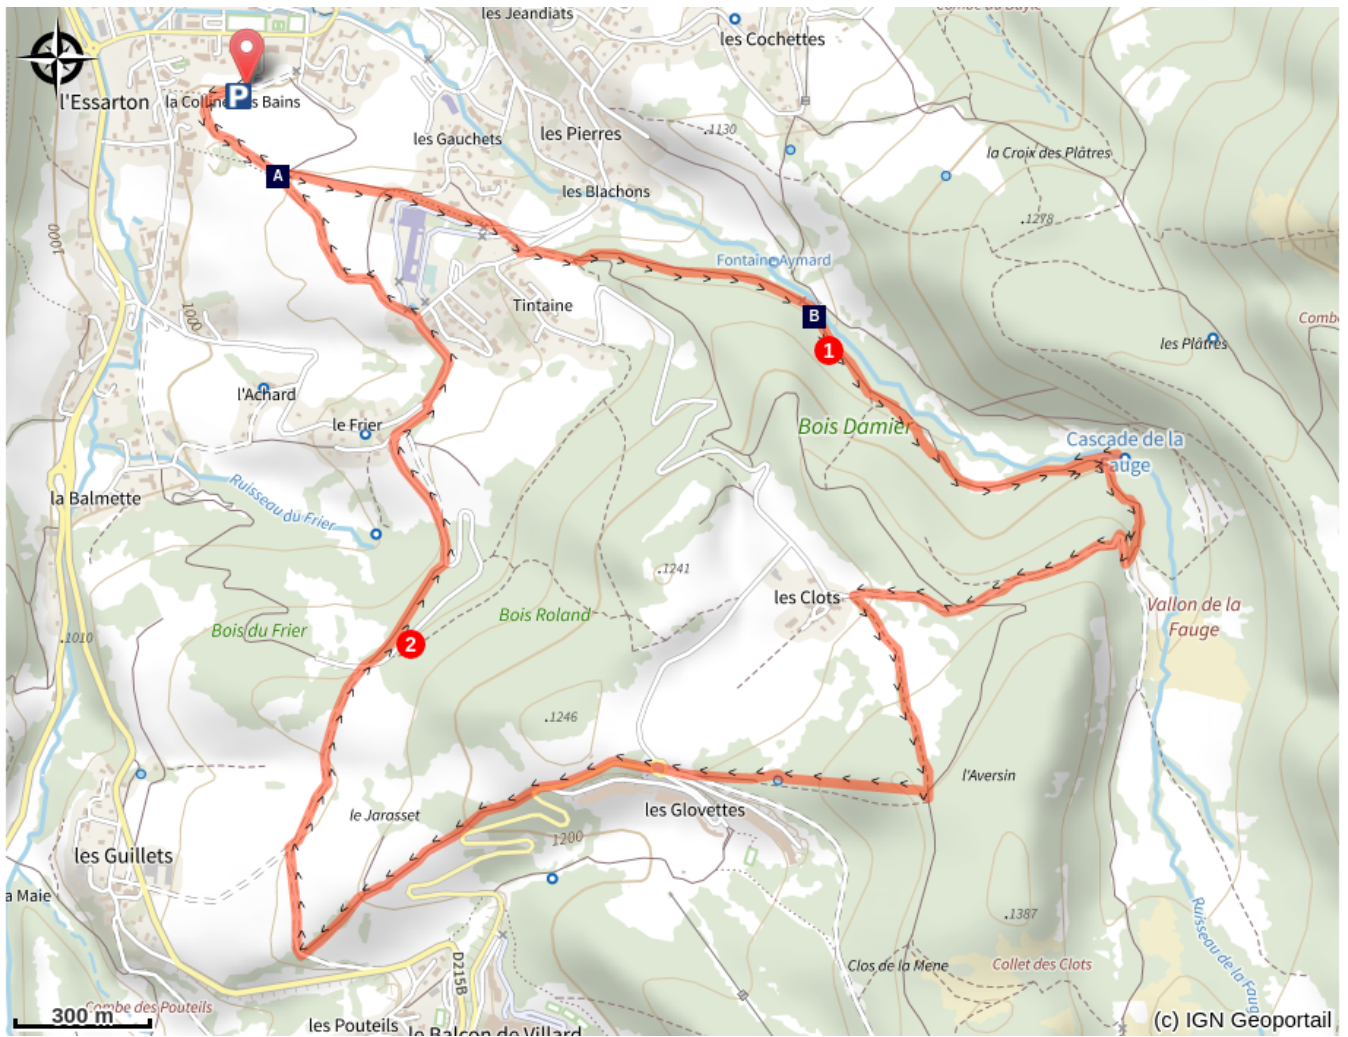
les Jeandiats
les Cochettes
l'Essarton
la Collin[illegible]s Bains
P
les Gauchets
les Pierres
1130
la Croix des Plâtres
les Blachons
A
1278
1000
1000
Fontaine Aymard
Tintaine
B
Combe
les Plâtres
1
l'Achard
Bois Damier
le Frier
Cascade de la Fauge
la Balmette
Ruisseau du Frier
1241
les Clots
Vallon de la Fauge
Bois Roland
Bois du Frier
1010
2
1246
l'Aversin
les Glovettes
le Jarasset
1200
les Guillets
a Maie
1387
Clos de la Mene
Collet des Clots
Ruisseau de la Fauge
D215B
300 m
Combe des Pouteils
les Pouteils
le Balcon de Villard
(c) IGN Geoportail